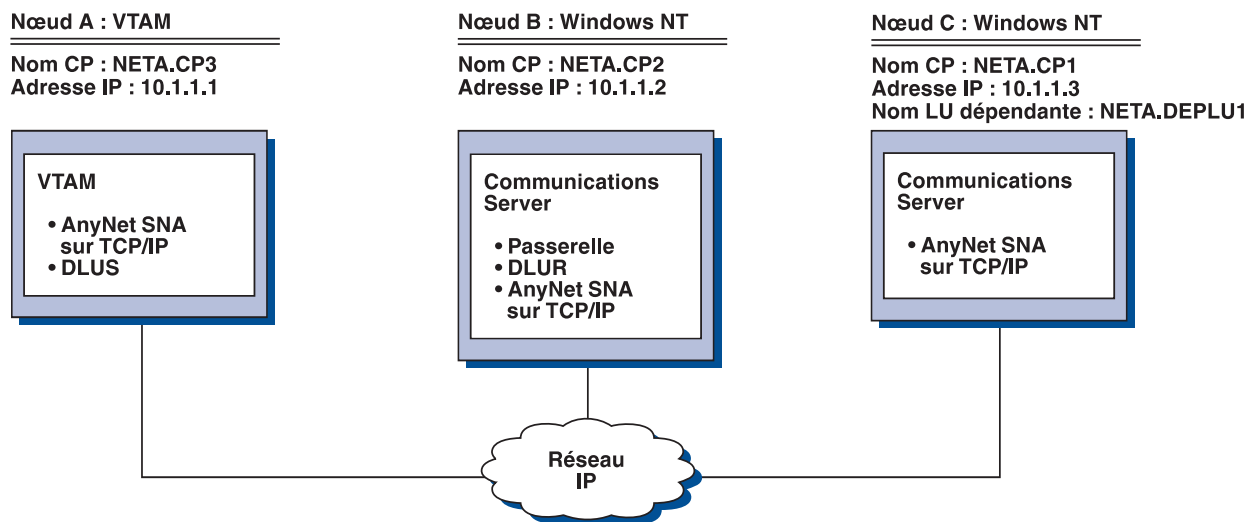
Nœud A : VTAM

Nom CP : NETA.CP3
Adresse IP : 10.1.1.1

VTAM

• AnyNet SNA sur TCP/IP
• DLUS

Nœud B : Windows NT

Nom CP : NETA.CP2
Adresse IP : 10.1.1.2

Communications Server

• Passerelle
• DLUR
• AnyNet SNA sur TCP/IP

Nœud C : Windows NT

Nom CP : NETA.CP1
Adresse IP : 10.1.1.3
Nom LU dépendante : NETA.DEPLU1

Communications Server

• AnyNet SNA sur TCP/IP

Réseau IP